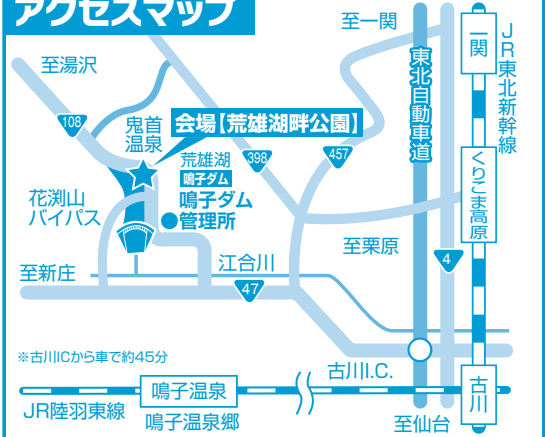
アクセスマップ

至一関

一関

JR東北新幹線

至湯沢

108

鬼首温泉

会場【荒雄湖畔公園】

荒雄湖

398

457

東北自動車道

鳴子ダム

花渕山バイパス

鳴子ダム管理所

くりこま高原

至栗原

至新庄

江合川

4

47

※古川ICから車で約45分

古川I.C.

古川

鳴子温泉

JR陸羽東線

鳴子温泉郷

至仙台